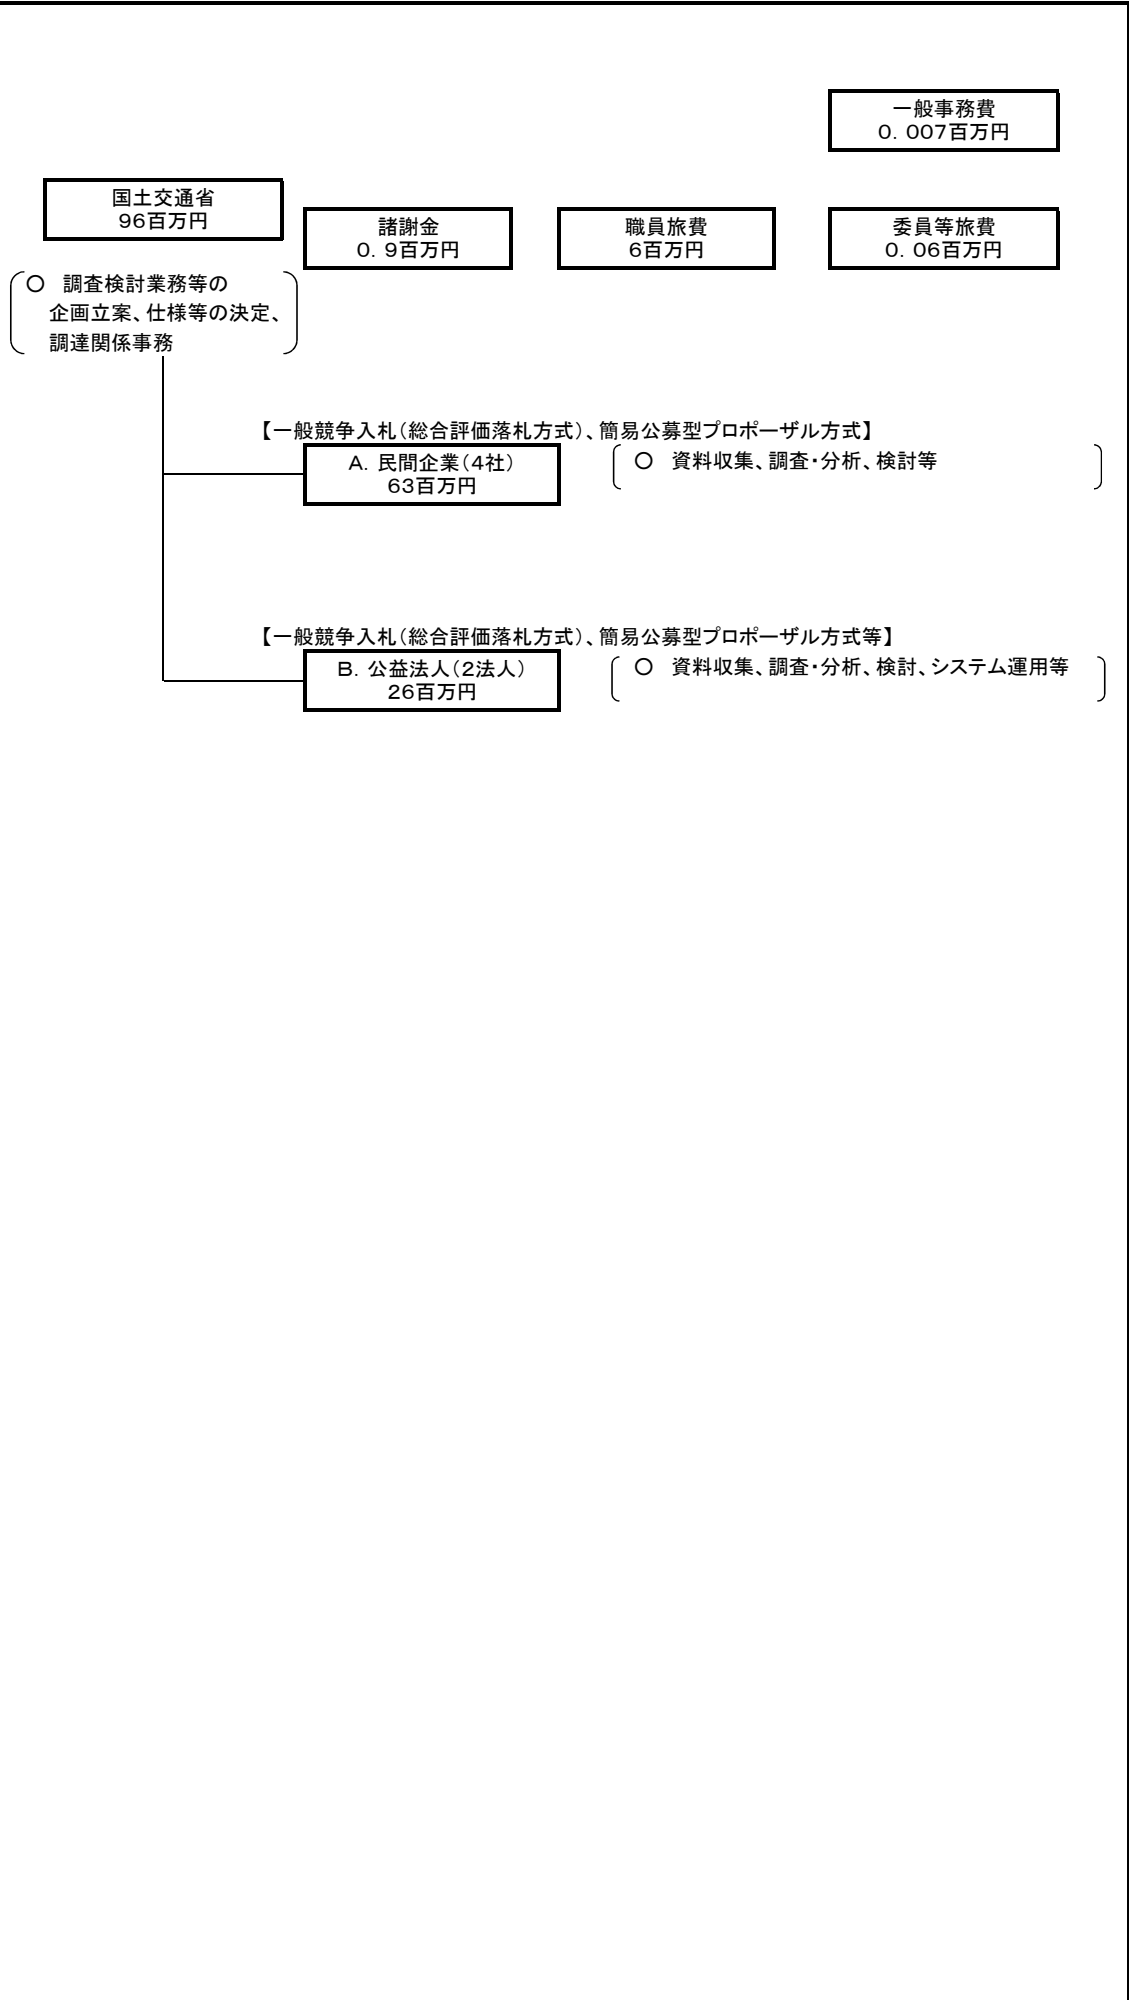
一般事務費
0. 007百万円

国土交通省
96百万円

諸謝金
0. 9百万円

職員旅費
6百万円

委員等旅費
0. 06百万円

○ 調査検討業務等の企画立案、仕様等の決定、調達関係事務

【一般競争入札（総合評価落札方式）、簡易公募型プロポーザル方式】

A. 民間企業（4社）
63百万円

○ 資料収集、調査・分析、検討等

【一般競争入札（総合評価落札方式）、簡易公募型プロポーザル方式等】

B. 公益法人（2法人）
26百万円

○ 資料収集、調査・分析、検討、システム運用等